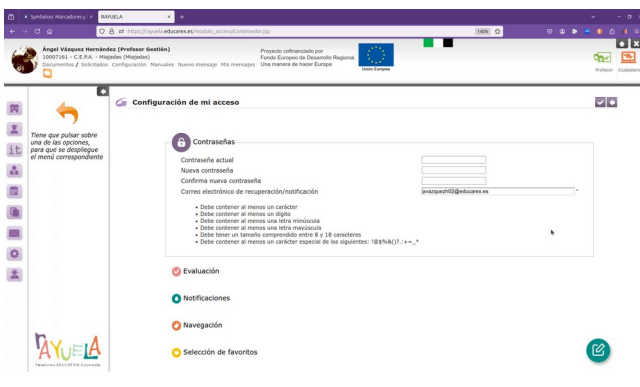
Symbaloo Marcadores y × RAYUELA ×

https://rayuela.educarex.es/modulo_acceso/Contenedor.jsp 140%

Ángel Vázquez Hernández (Profesor Gestión)
10007161 - C.E.P.A. - Miajadas (Miajadas)
Documentos / Solicitudes Configuración Manuales Nuevo mensaje Mis mensajes

Proyecto cofinanciado por Fondo Europeo de Desarrollo Regional Una manera de hacer Europa

Unión Europea

Profesor Ciudadano

Tiene que pulsar sobre una de las opciones, para que se despliegue el menú correspondiente

Configuración de mi acceso

Contraseñas

Contraseña actual
Nueva contraseña
Confirma nueva contraseña
Correo electrónico de recuperación/notificación avazquezh02@educarex.es *

• Debe contener al menos un carácter
• Debe contener al menos un dígito
• Debe contener al menos una letra minúscula
• Debe contener al menos una letra mayúscula
• Debe tener un tamaño comprendido entre 8 y 18 caracteres
• Debe contener al menos un carácter especial de los siguientes: !@$%&()?.:+-_*

Evaluación

Notificaciones

Navegación

Selección de favoritos

RAYUELA
Plataforma EDUCATIVA Extremeña